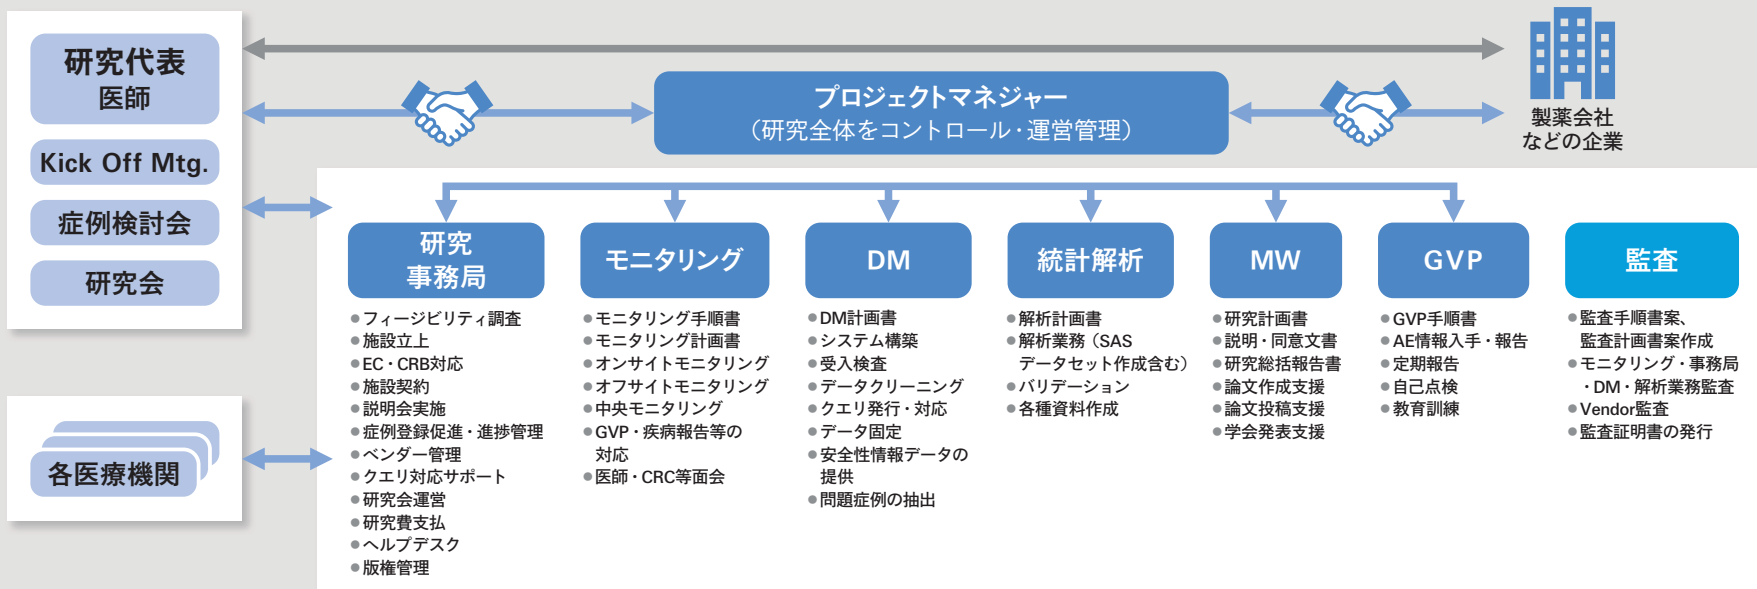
研究代表
医師

Kick Off Mtg.

症例検討会

研究会

各医療機関

プロジェクトマネジャー
（研究全体をコントロール・運営管理）

製薬会社
などの企業

研究
事務局

●フィージビリティ調査
●施設立上
●EC・CRB対応
●施設契約
●説明会実施
●症例登録促進・進捗管理
●ベンダー管理
●クエリ対応サポート
●研究会運営
●研究費支払
●ヘルプデスク
●版権管理

モニタリング

●モニタリング手順書
●モニタリング計画書
●オンサイトモニタリング
●オフサイトモニタリング
●中央モニタリング
●GVP・疾病報告等の対応
●医師・CRC等面会

DM

●DM計画書
●システム構築
●受入検査
●データクリーニング
●クエリ発行・対応
●データ固定
●安全性情報データの提供
●問題症例の抽出

統計解析

●解析計画書
●解析業務（SAS データセット作成含む）
●バリデーション
●各種資料作成

MW

●研究計画書
●説明・同意文書
●研究総括報告書
●論文作成支援
●論文投稿支援
●学会発表支援

GVP

●GVP手順書
●AE情報入手・報告
●定期報告
●自己点検
●教育訓練

監査

●監査手順書案、監査計画書案作成
●モニタリング・事務局・DM・解析業務監査
●Vendor監査
●監査証明書の発行